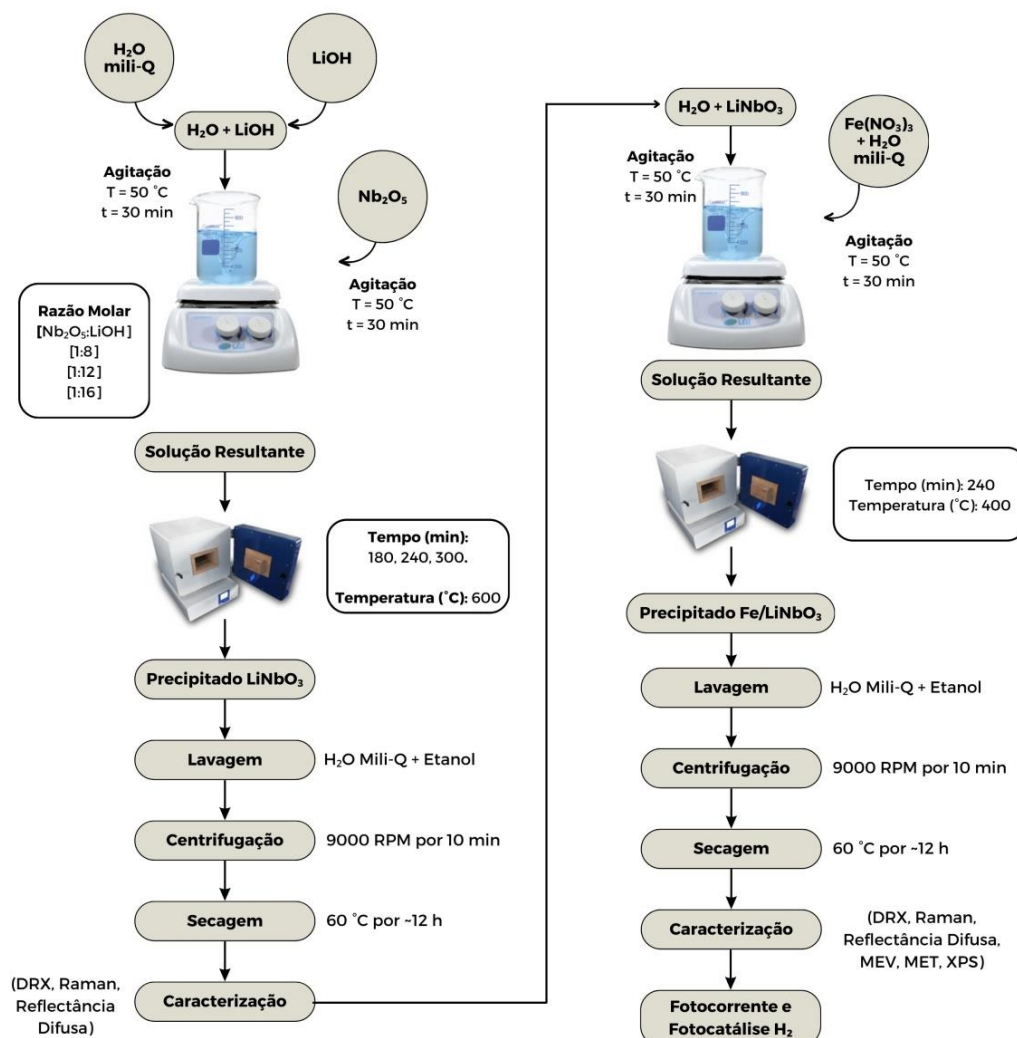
$H_2O$ mili-Q

LiOH

$H_2O$ + LiOH

Agitação
T = 50 ˚C
t = 30 min

$Nb_2O_5$

Agitação
T = 50 ˚C
t = 30 min

Razão Molar
[$Nb_2O_5$:LiOH]
[1:8]
[1:12]
[1:16]

Solução Resultante

Tempo (min):
180, 240, 300.

Temperatura (˚C): 600

Precipitado $LiNbO_3$

Lavagem

$H_2O$ Mili-Q + Etanol

Centrifugação

9000 RPM por 10 min

Secagem

60 ˚C por ~12 h

(DRX, Raman, Reflectância Difusa)

Caracterização

$H_2O$ + $LiNbO_3$

$Fe(NO_3)_3$ + $H_2O$ mili-Q

Agitação
T = 50 ˚C
t = 30 min

Agitação
T = 50 ˚C
t = 30 min

Solução Resultante

Tempo (min): 240
Temperatura (˚C): 400

Precipitado Fe/$LiNbO_3$

Lavagem

$H_2O$ Mili-Q + Etanol

Centrifugação

9000 RPM por 10 min

Secagem

60 ˚C por ~12 h

Caracterização

(DRX, Raman, Reflectância Difusa, MEV, MET, XPS)

Fotocorrente e Fotocatálise $H_2$